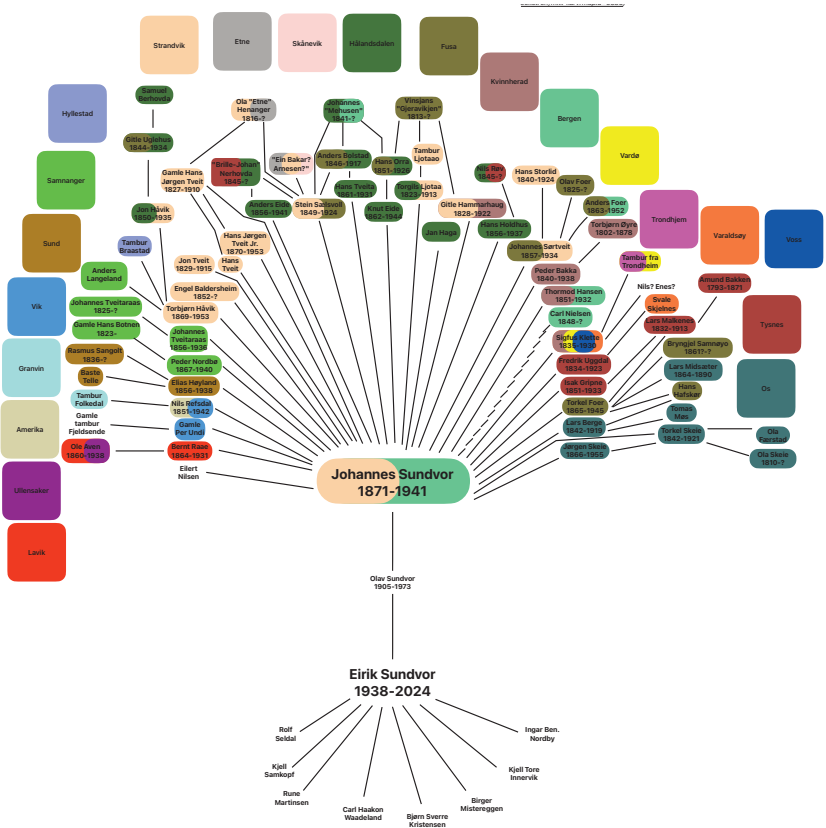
Strandvik

Etne

Skånevik

Hålandsdalen

Fusa

Kvinnherad

Bergen

Vardø

Trondhjem

Varaldsøy

Voss

Tysnes

Os

Hyllestad

Samnanger

Sund

Vik

Granvin

Amerika

Ullensaker

Lavik

Samuel Nerhovda

Gitle Ugilshus 1844-1934

Ola "Etne" Henanger 1816-?

Johannes "Mehusen" 1841-?

Vinsjans "Gjeravikjen" 1813-?

"Brille-Johan" Nerhovda 1845-?

"Ein Bakar? Arnesen?"

Anders Belstad 1846-1917

Hans Orre 1851-1920

Tambur Ljotaae

Gamle Hans Jørgen Tveit 1827-1910

Hans Tveita 1861-1931

Torgils Ljotaa 1823-1913

Nils Røe 1845-?

Hans Storlid 1840-1924

Olav Foer 1825-?

Jon Håvik 1850-1935

Anders Eide 1858-1941

Stein Sælsvoll 1849-1924

Knut Eide 1862-1944

Gitle Hammarhaug 1828-1922

Anders Foer 1863-1952

Torbjørn Øyre 1802-1878

Tambur Braastad

Hans Jørgen Tveit Jr. 1870-1953

Jon Haga

Hans Holdhus 1856-1937

Johannes Sørtveit 1857-1934

Tambur fra Trondheim

Anders Langeland

Jon Tveit 1829-1915

Hans Tveit

Peder Bakka 1840-1938

Amund Bakken 1793-1871

Engel Baldersheim 1852-?

Thormod Hansen 1851-1932

Nils? Enes?

Johannes Tveitaraas 1825-?

Torbjørn Håvik 1869-1953

Carl Nielsen 1848-?

Svale Skjelnes

Gamle Hans Botnen 1823-

Johannes Tveitaraas 1856-1936

Sigfus Kletle 1835-1920

Lars Malkenes 1832-1913

Rasmus Sangolt 1836-?

Peder Nordbø 1867-1940

Fredrik Uggdal 1834-1923

Bryngjel Samnøyo 1861?-?

Baste Telle

Elias Høyland 1856-1938

Isak Gripne 1851-1933

Lars Midsæter 1864-1890

Tambur Folkedal

Nils Refsdal 1851-1942

Torkel Foer 1865-1945

Hans Hafsker

Gamle tambur Fjeldsende

Gamle Per Undi

Lars Berge 1842-1919

Tomas Møs

Ole Aven 1860-1938

Bernt Rase 1864-1931

Jørgen Skeie 1866-1955

Torkel Skeie 1842-1921

Ole Færstad

Ola Skeie 1810-?

Eilert Nilsen

Johannes Sundvor 1871-1941

Olav Sundvor 1905-1973

Eirik Sundvor 1938-2024

Rolf Seldal

Ingar Ben. Nordby

Kjell Samkopf

Kjell Tore Innervik

Rune Martinsen

Birger Mistereggen

Carl Haakon Waadeland

Bjørn Sverre Kristensen